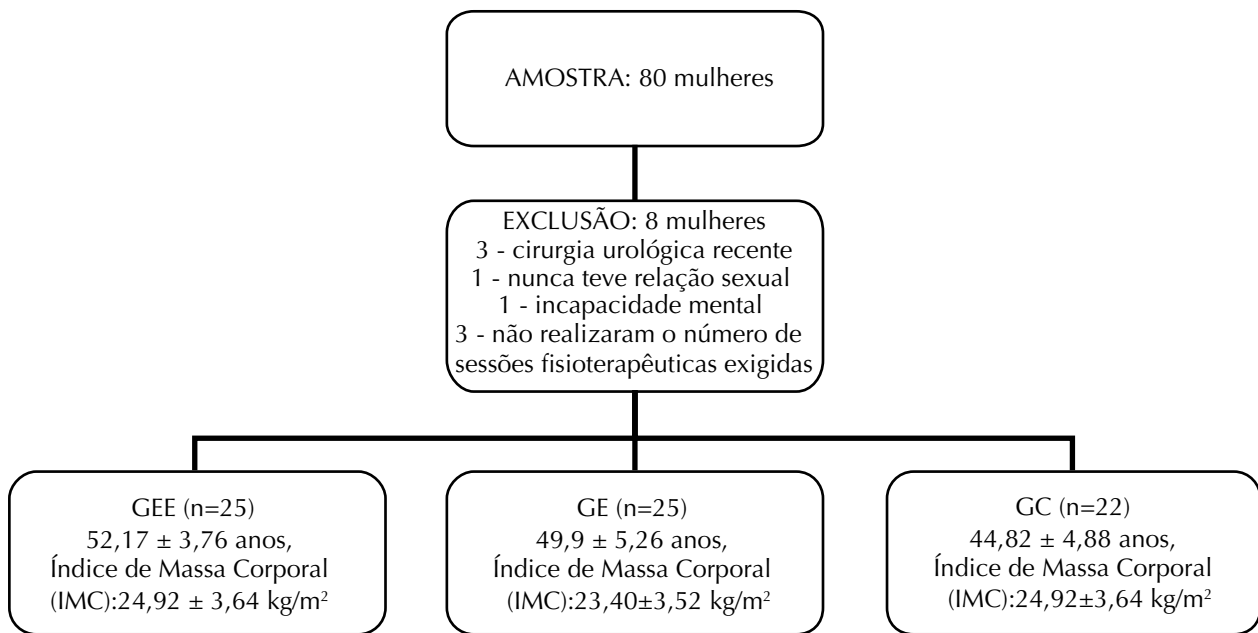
AMOSTRA: 80 mulheres

EXCLUSÃO: 8 mulheres
3 - cirurgia urológica recente
1 - nunca teve relação sexual
1 - incapacidade mental
3 - não realizaram o número de sessões fisioterapêuticas exigidas

GEE (n=25)
52,17 ± 3,76 anos,
Índice de Massa Corporal (IMC):24,92 ± 3,64 kg/m$^2$

GE (n=25)
49,9 ± 5,26 anos,
Índice de Massa Corporal (IMC):23,40±3,52 kg/m$^2$

GC (n=22)
44,82 ± 4,88 anos,
Índice de Massa Corporal (IMC):24,92±3,64 kg/m$^2$